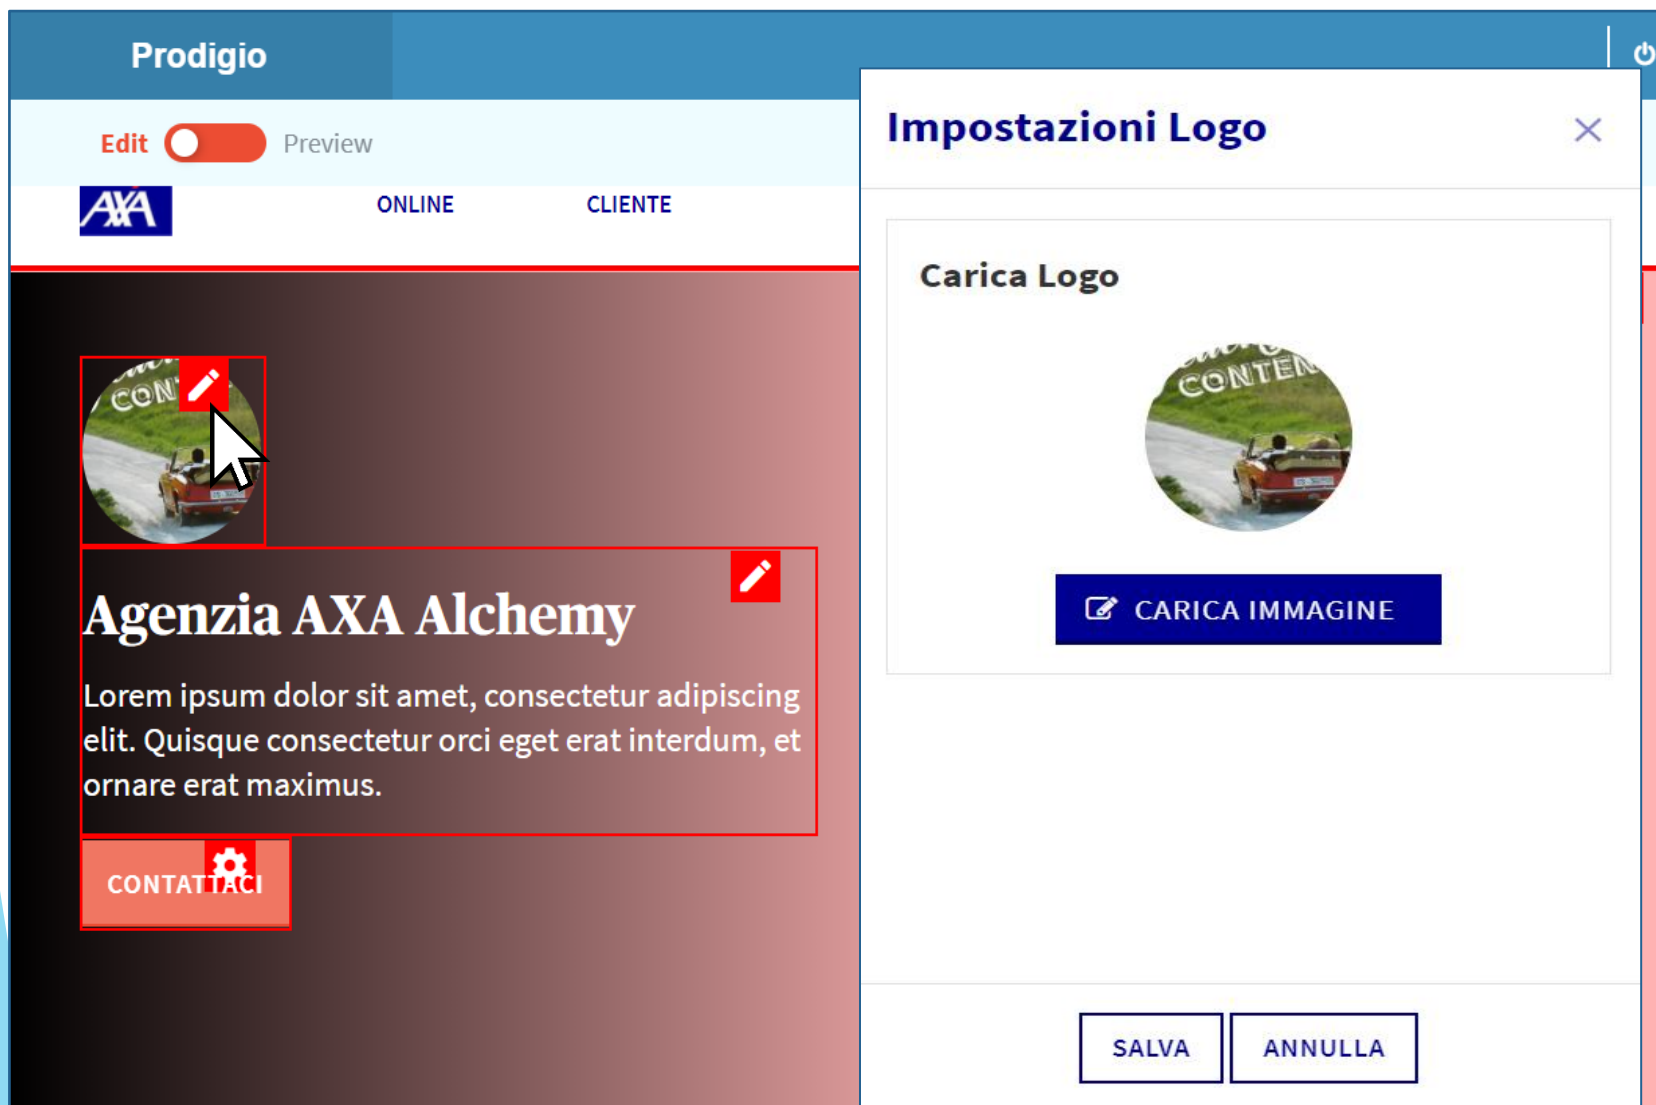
Prodigio

Edit Preview

AXA ONLINE CLIENTE

Agenzia AXA Alchemy

Lorem ipsum dolor sit amet, consectetur adipiscing elit. Quisque consectetur orci eget erat interdum, et ornare erat maximus.

CONTATTACI

Impostazioni Logo

×

Carica Logo

CARICA IMMAGINE

SALVA ANNULLA